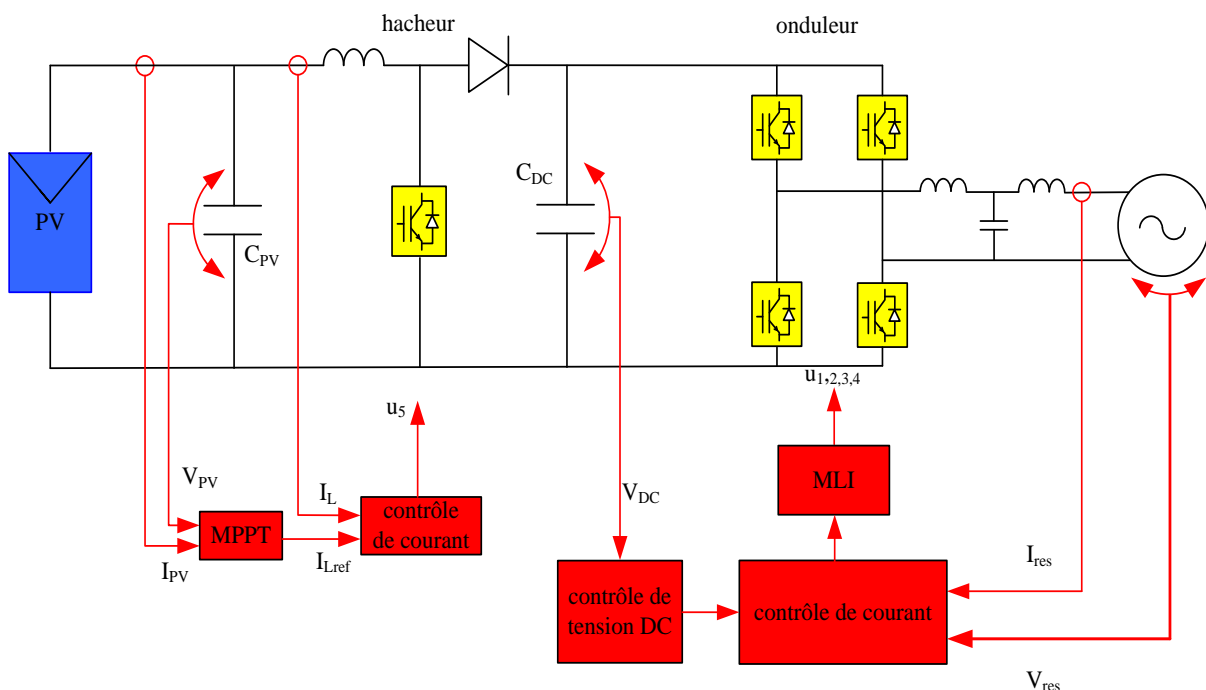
hacheur

onduleur

PV

$C_{PV}$

$C_{DC}$

$u_{1,2,3,4}$

$u_5$

$V_{PV}$

$I_L$

contrôle de courant

MPPT

$I_{PV}$

$I_{Lref}$

$V_{DC}$

MLI

$I_{res}$

contrôle de tension DC

contrôle de courant

$V_{res}$